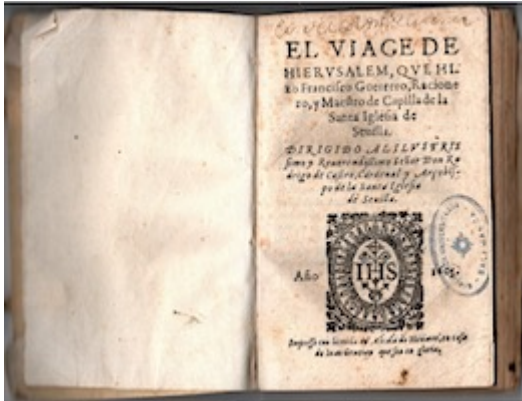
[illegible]

EL VIAGE DE HIERVSALEM, QVE HI- ZO Francisco Guerrero, Racione ro, y Maestro de Capilla de la Santa Iglesia de Seuilla.

DIRIGIDO AL ILVSTRIS simo y Reuerendissimo Señor Don Rodrigo de Castro, Cardenal y Arçobispo de la Santa Iglesia de Seuilla.

IHS

Año 1605.

Impresso con licencia en Alcala de Henares, en casa de la ... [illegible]